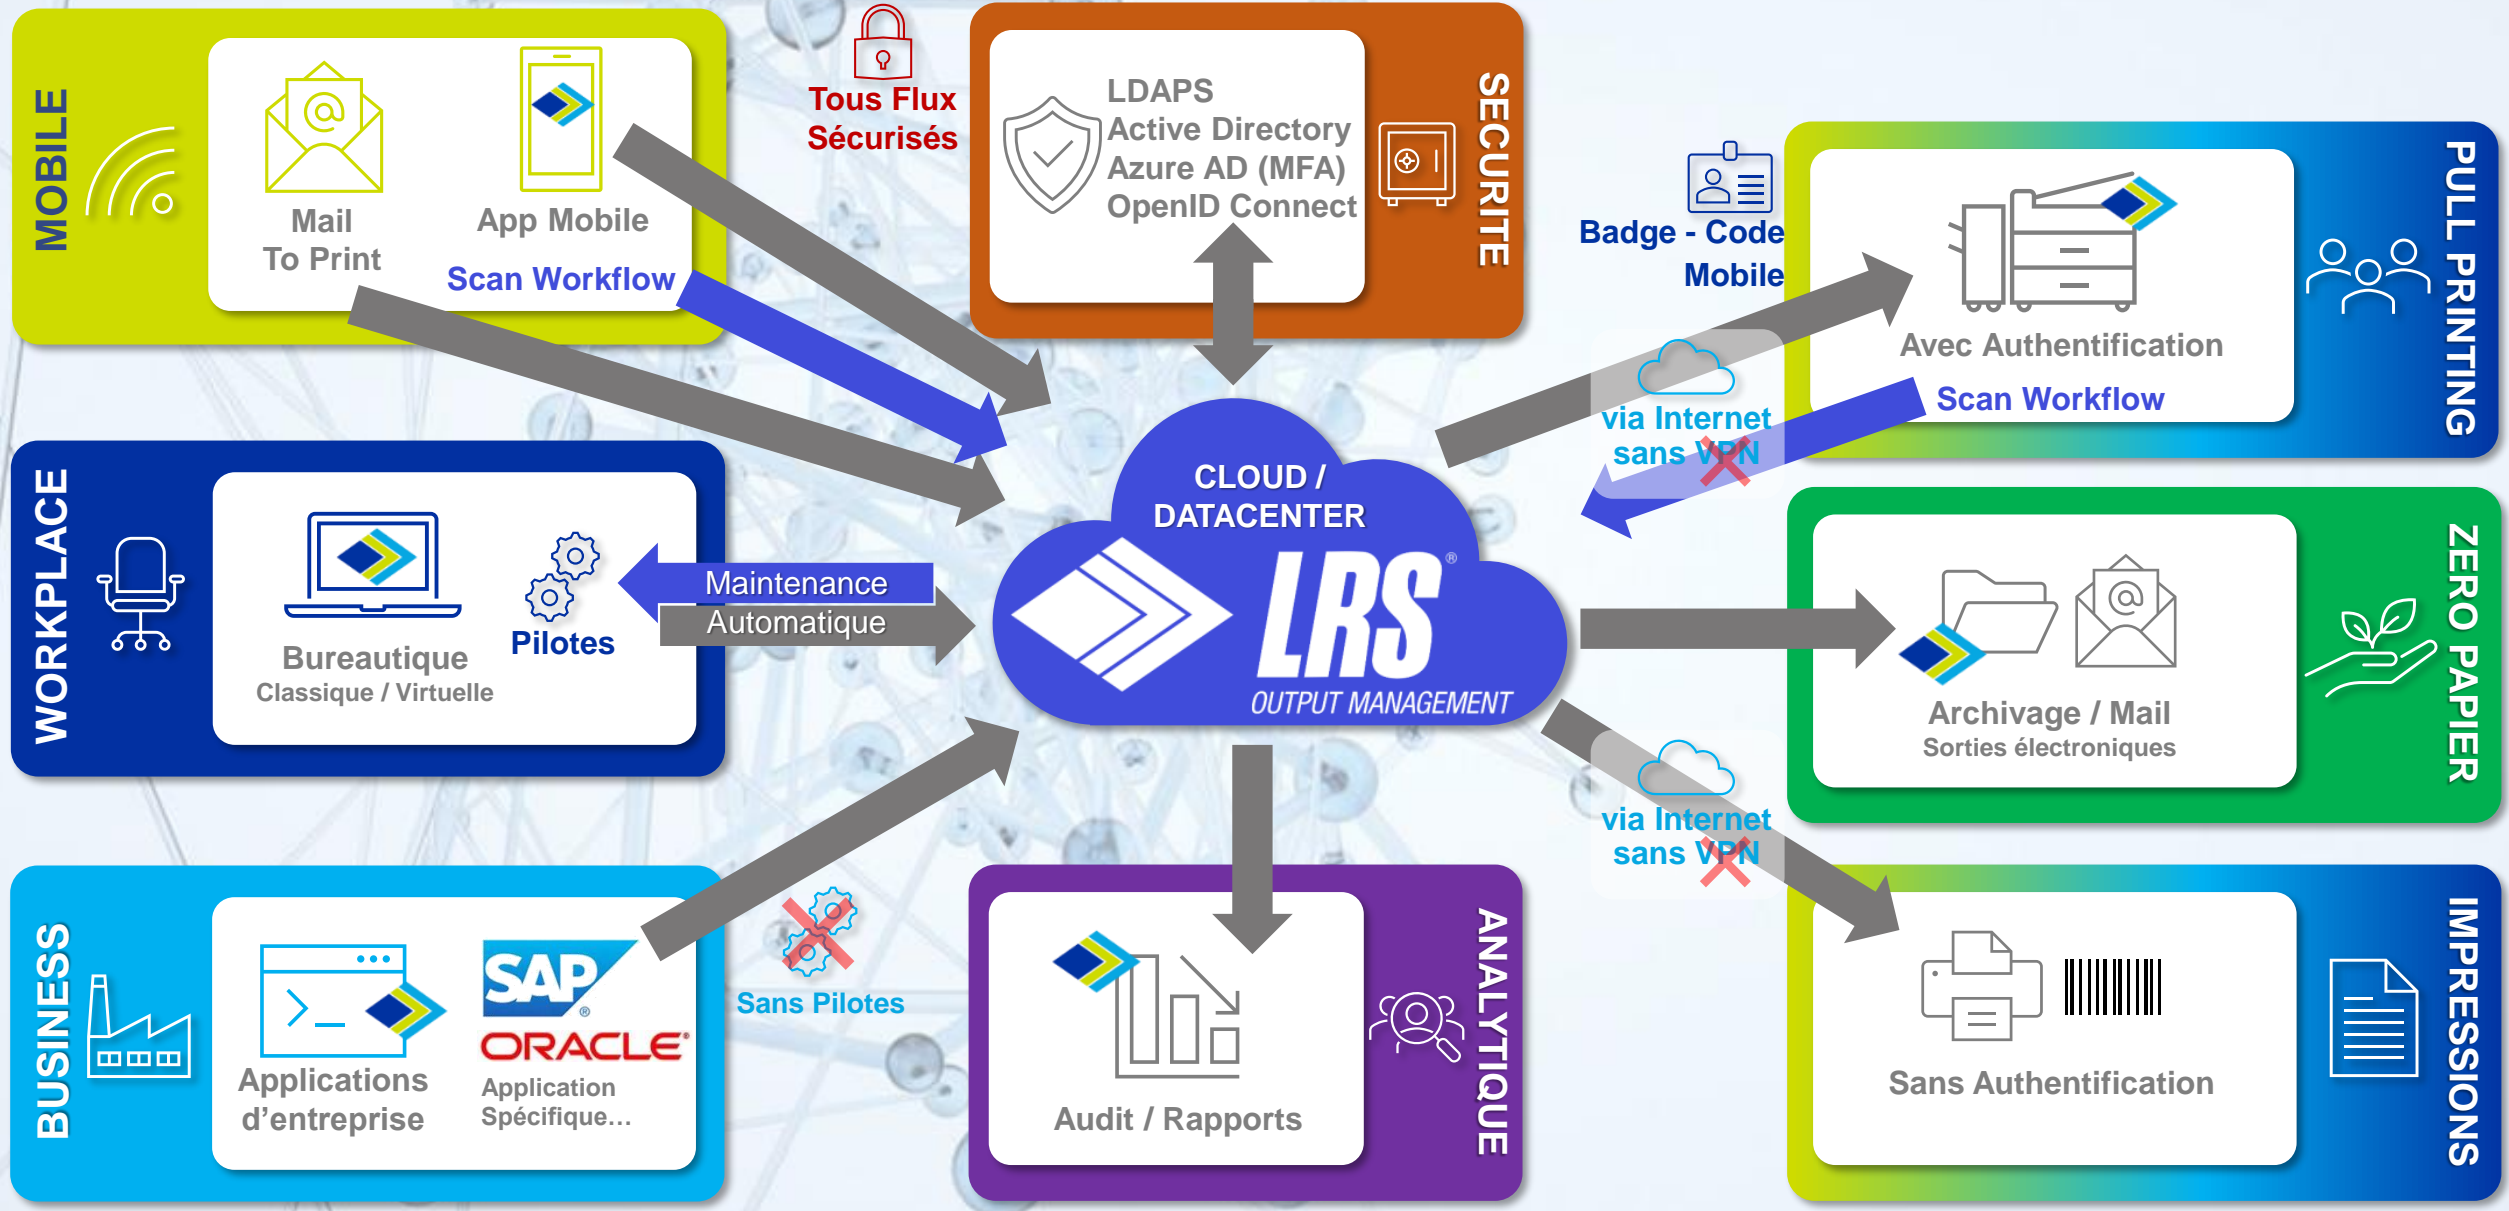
MOBILE

Mail
To Print

App Mobile
Scan Workflow

Tous Flux
Sécurisés

LDAPS
Active Directory
Azure AD (MFA)
OpenID Connect

SECURITE

Badge - Code
Mobile

Avec Authentification
Scan Workflow

PULL PRINTING

via Internet
sans VPN

WORKPLACE

Bureautique
Classique / Virtuelle

Pilotes

Maintenance
Automatique

CLOUD / DATACENTER
LRS®
OUTPUT MANAGEMENT

Archivage / Mail
Sorties électroniques

ZERO PAPIER

via Internet
sans VPN

BUSINESS

Applications
d'entreprise

SAP
ORACLE
Application
Spécifique…

Sans Pilotes

Audit / Rapports

ANALYTIQUE

Sans Authentification

IMPRESSIONS